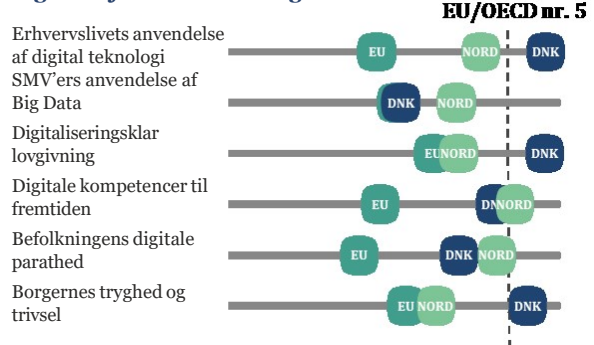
EU/OECD nr. 5

Erhvervslivets anvendelse af digital teknologi

EU

NORD

DNK

SMV'ers anvendelse af Big Data

DNK

NORD

Digitaliseringsklar lovgivning

EU

NORD

DNK

Digitale kompetencer til fremtiden

EU

DN

NORD

Befolkningens digitale parathed

EU

DNK

NORD

Borgernes tryghed og trivsel

EU

NORD

DNK